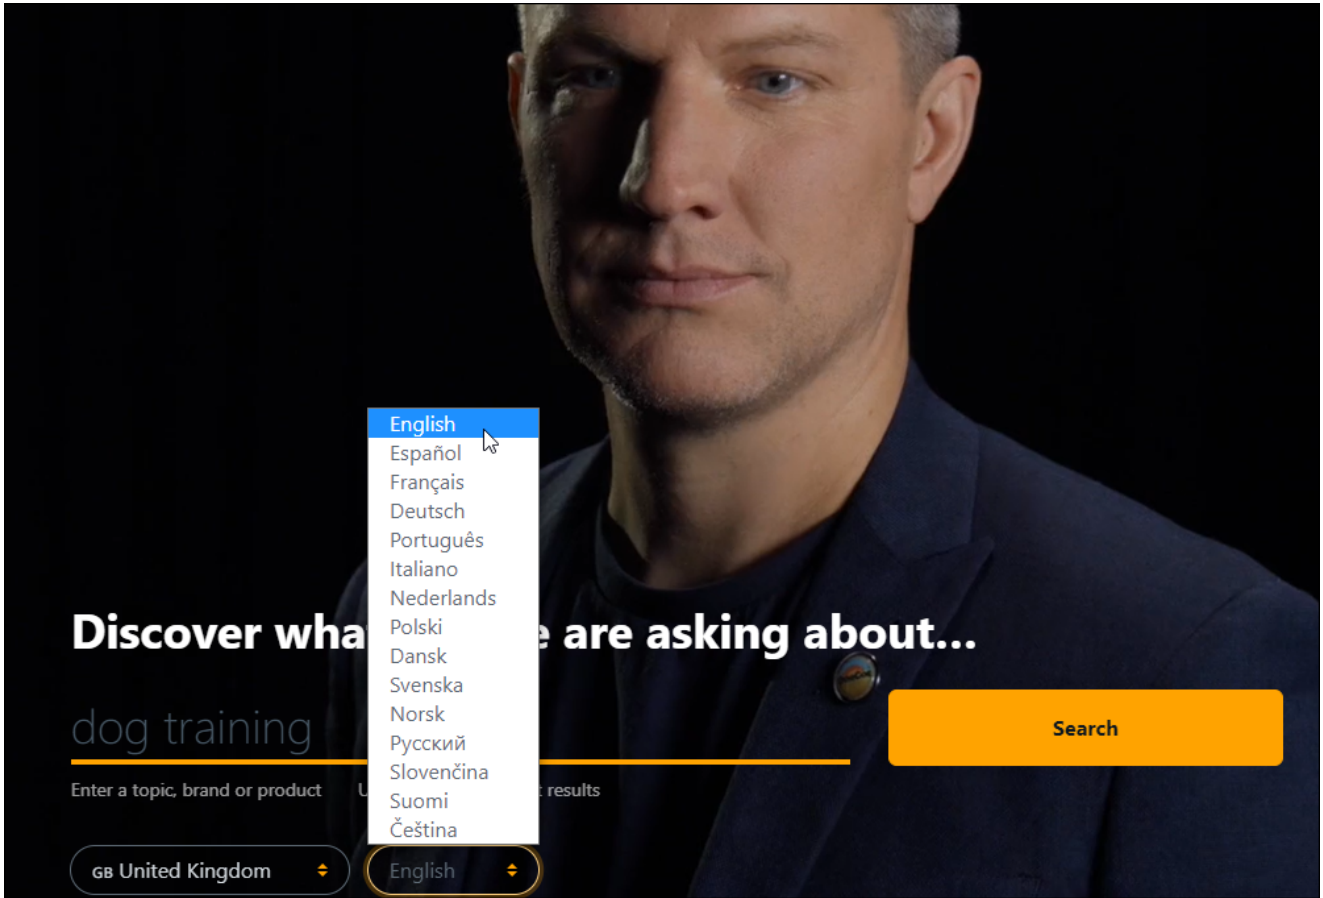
English
Español
Français
Deutsch
Português
Italiano
Nederlands
Polski
Dansk
Svenska
Norsk
Русский
Slovenčina
Suomi
Čeština

Discover wha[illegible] e are asking about...

dog training

Search

Enter a topic, brand or product U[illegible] results

GB United Kingdom

English